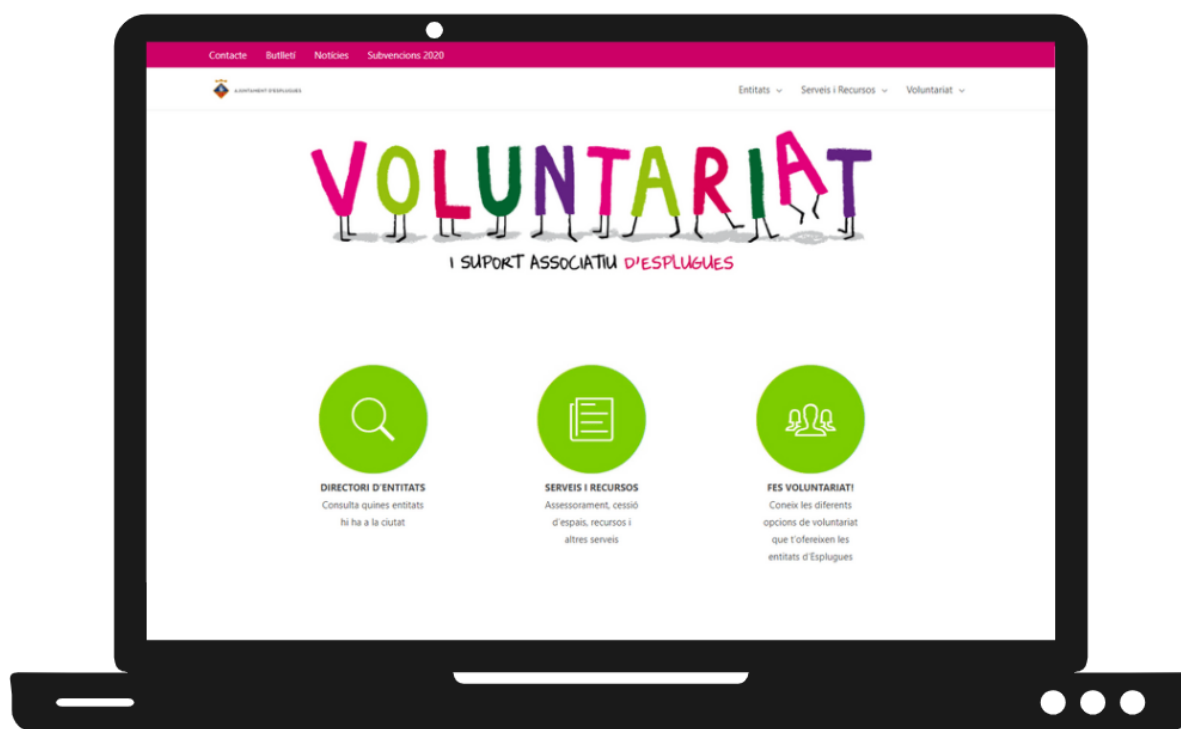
Contacte Butlletí Notícies Subvencions 2020

AJUNTAMENT D'ESPLUGUES

Entitats Serveis i Recursos Voluntariat

VOLUNTARIAT

I SUPORT ASSOCIATIU D'ESPLUGUES

DIRECTORI D'ENTITATS
Consulta quines entitats hi ha a la ciutat

SERVEIS I RECURSOS
Assessorament, cessió d'espais, recursos i altres serveis

FES VOLUNTARIAT!
Coneix les diferents opcions de voluntariat que t'ofereixen les entitats d'Esplugues